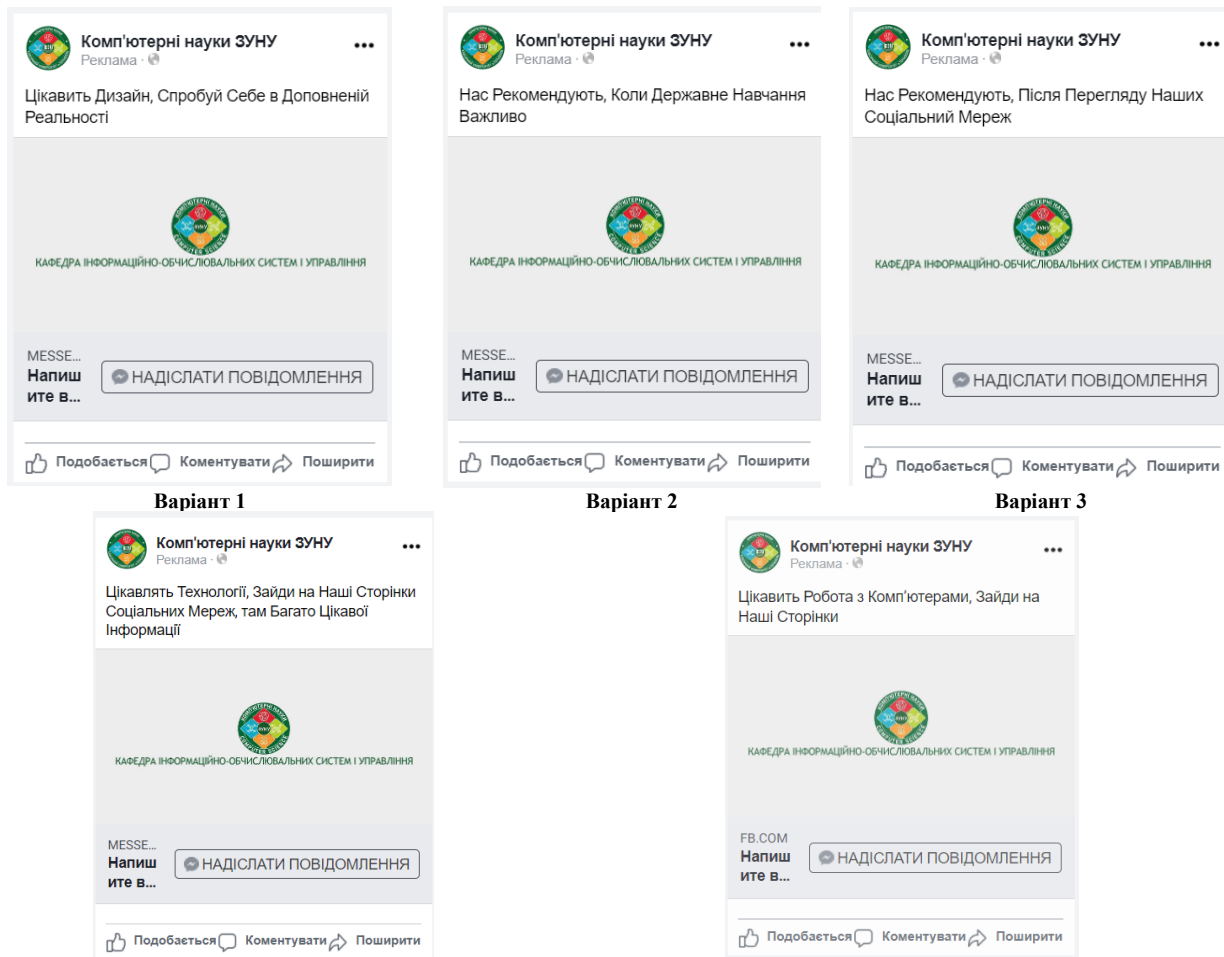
Комп'ютерні науки ЗУНУ
Реклама ·

Цікавить Дизайн, Спробуй Себе в Доповненій Реальності

КОМП'ЮТЕРНІ НАУКИ
COMPUTER SCIENCE
КАФЕДРА ІНФОРМАЦІЙНО-ОБЧИСЛЮВАЛЬНИХ СИСТЕМ І УПРАВЛІННЯ

MESSE...
Напишите в...
НАДІСЛАТИ ПОВІДОМЛЕННЯ

Подобається Коментувати Поширити

Варіант 1

Комп'ютерні науки ЗУНУ
Реклама ·

Нас Рекомендують, Коли Державне Навчання Важливо

КОМП'ЮТЕРНІ НАУКИ
COMPUTER SCIENCE
КАФЕДРА ІНФОРМАЦІЙНО-ОБЧИСЛЮВАЛЬНИХ СИСТЕМ І УПРАВЛІННЯ

MESSE...
Напишите в...
НАДІСЛАТИ ПОВІДОМЛЕННЯ

Подобається Коментувати Поширити

Варіант 2

Комп'ютерні науки ЗУНУ
Реклама ·

Нас Рекомендують, Після Перегляду Наших Соціальний Мереж

КОМП'ЮТЕРНІ НАУКИ
COMPUTER SCIENCE
КАФЕДРА ІНФОРМАЦІЙНО-ОБЧИСЛЮВАЛЬНИХ СИСТЕМ І УПРАВЛІННЯ

MESSE...
Напишите в...
НАДІСЛАТИ ПОВІДОМЛЕННЯ

Подобається Коментувати Поширити

Варіант 3

Комп'ютерні науки ЗУНУ
Реклама ·

Цікавлять Технології, Зайди на Наші Сторінки Соціальних Мереж, там Багато Цікавої Інформації

КОМП'ЮТЕРНІ НАУКИ
COMPUTER SCIENCE
КАФЕДРА ІНФОРМАЦІЙНО-ОБЧИСЛЮВАЛЬНИХ СИСТЕМ І УПРАВЛІННЯ

MESSE...
Напишите в...
НАДІСЛАТИ ПОВІДОМЛЕННЯ

Подобається Коментувати Поширити

Комп'ютерні науки ЗУНУ
Реклама ·

Цікавить Робота з Комп'ютерами, Зайди на Наші Сторінки

КОМП'ЮТЕРНІ НАУКИ
COMPUTER SCIENCE
КАФЕДРА ІНФОРМАЦІЙНО-ОБЧИСЛЮВАЛЬНИХ СИСТЕМ І УПРАВЛІННЯ

FB.COM
Напишите в...
НАДІСЛАТИ ПОВІДОМЛЕННЯ

Подобається Коментувати Поширити